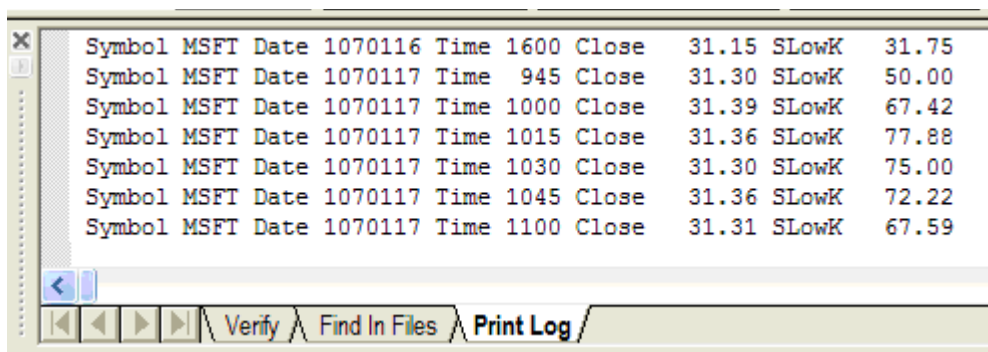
Symbol MSFT Date 1070116 Time 1600 Close 31.15 SLowK 31.75
Symbol MSFT Date 1070117 Time 945 Close 31.30 SLowK 50.00
Symbol MSFT Date 1070117 Time 1000 Close 31.39 SLowK 67.42
Symbol MSFT Date 1070117 Time 1015 Close 31.36 SLowK 77.88
Symbol MSFT Date 1070117 Time 1030 Close 31.30 SLowK 75.00
Symbol MSFT Date 1070117 Time 1045 Close 31.36 SLowK 72.22
Symbol MSFT Date 1070117 Time 1100 Close 31.31 SLowK 67.59

Verify
Find In Files
Print Log